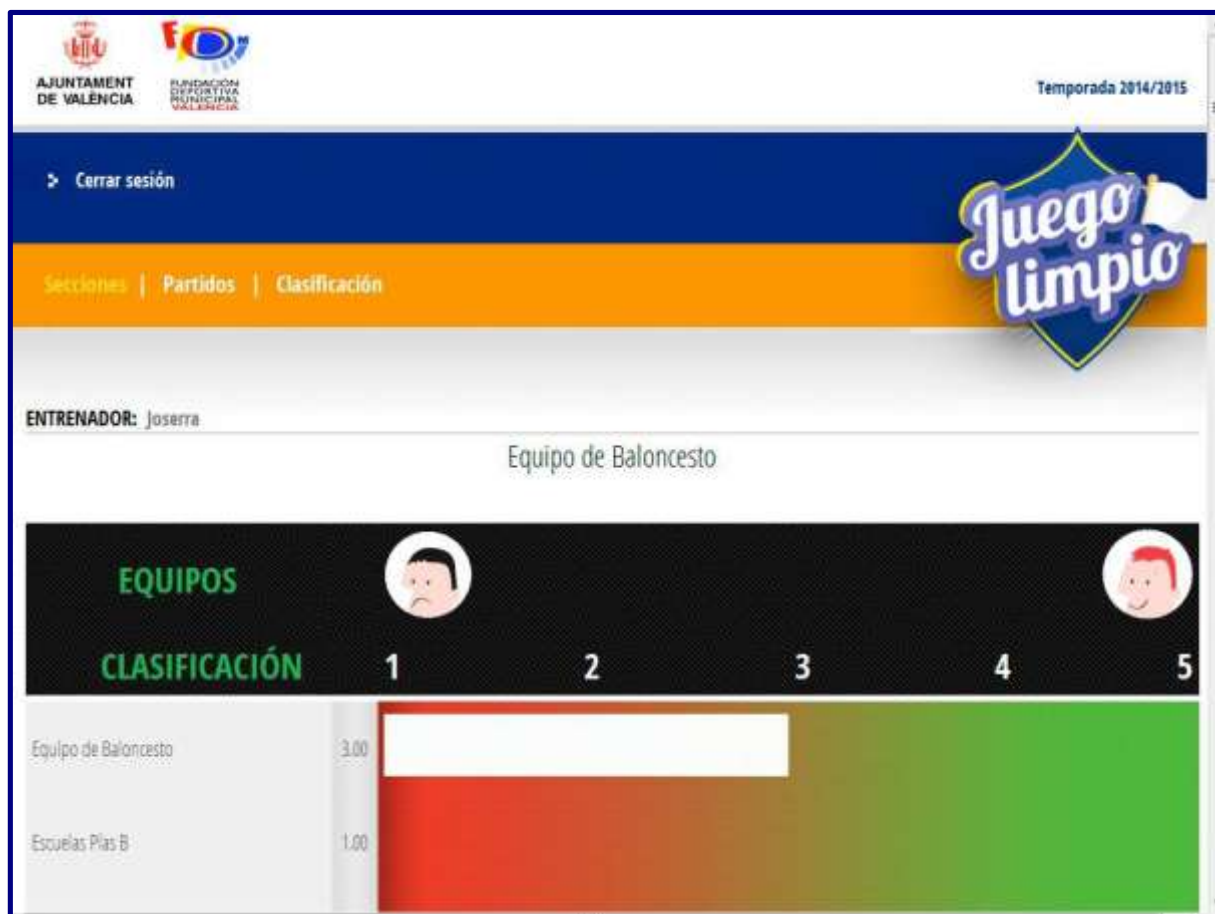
AJUNTAMENT DE VALÈNCIA

FUNDACIÓN DEPORTIVA MUNICIPAL VALENCIA

Temporada 2014/2015

> Cerrar sesión

Juego limpio

Secciones | Partidos | Clasificación

ENTRENADOR: Joserra

Equipo de Baloncesto

EQUIPOS

CLASIFICACIÓN 1 2 3 4 5

Equipo de Baloncesto 3.00

Escuelas Pias B 1.00